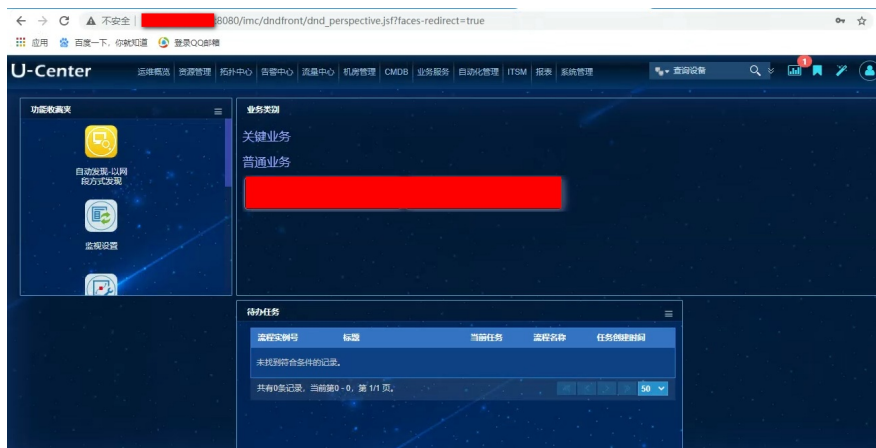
← → C ▲ 不安全 | 8080/imc/dndfront/dnd_perspective.jsf?faces-redirect=true

应用 百度一下，你就知道 登录QQ邮箱

U-Center 运维概览 资源管理 拓扑中心 告警中心 流量中心 机房管理 CMDB 业务服务 自动化管理 ITSM 报表 系统管理 查询设备

1

功能收藏夹

自动发现-以网段方式发现

监视设置

业务类别

关键业务

普通业务

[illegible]

待办任务

| 流程实例号 | 标题 | 当前任务 | 流程名称 | 任务创建时间 |
|---|---|---|---|---|
| 未找到符合条件的记录。 | | | | |

共有0条记录，当前第0 - 0，第 1/1 页。

50